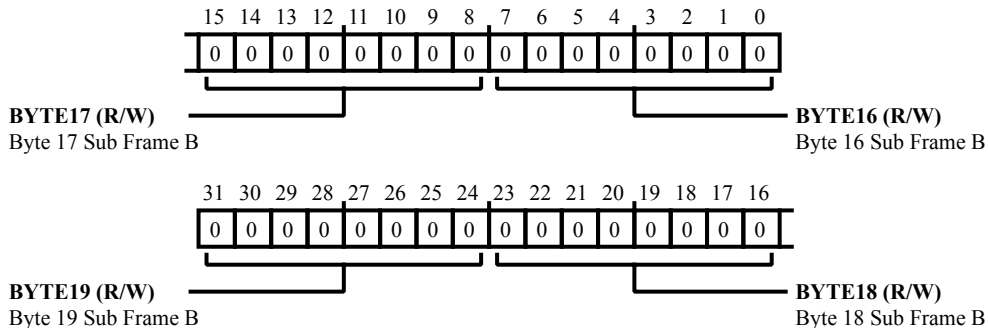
| 15 | 14 | 13 | 12 | 11 | 10 | 9 | 8 | 7 | 6 | 5 | 4 | 3 | 2 | 1 | 0 |
|---|---|---|---|---|---|---|---|---|---|---|---|---|---|---|---|
| 0 | 0 | 0 | 0 | 0 | 0 | 0 | 0 | 0 | 0 | 0 | 0 | 0 | 0 | 0 | 0 |

**BYTE17 (R/W)**
Byte 17 Sub Frame B

**BYTE16 (R/W)**
Byte 16 Sub Frame B

| 31 | 30 | 29 | 28 | 27 | 26 | 25 | 24 | 23 | 22 | 21 | 20 | 19 | 18 | 17 | 16 |
|---|---|---|---|---|---|---|---|---|---|---|---|---|---|---|---|
| 0 | 0 | 0 | 0 | 0 | 0 | 0 | 0 | 0 | 0 | 0 | 0 | 0 | 0 | 0 | 0 |

**BYTE19 (R/W)**
Byte 19 Sub Frame B

**BYTE18 (R/W)**
Byte 18 Sub Frame B